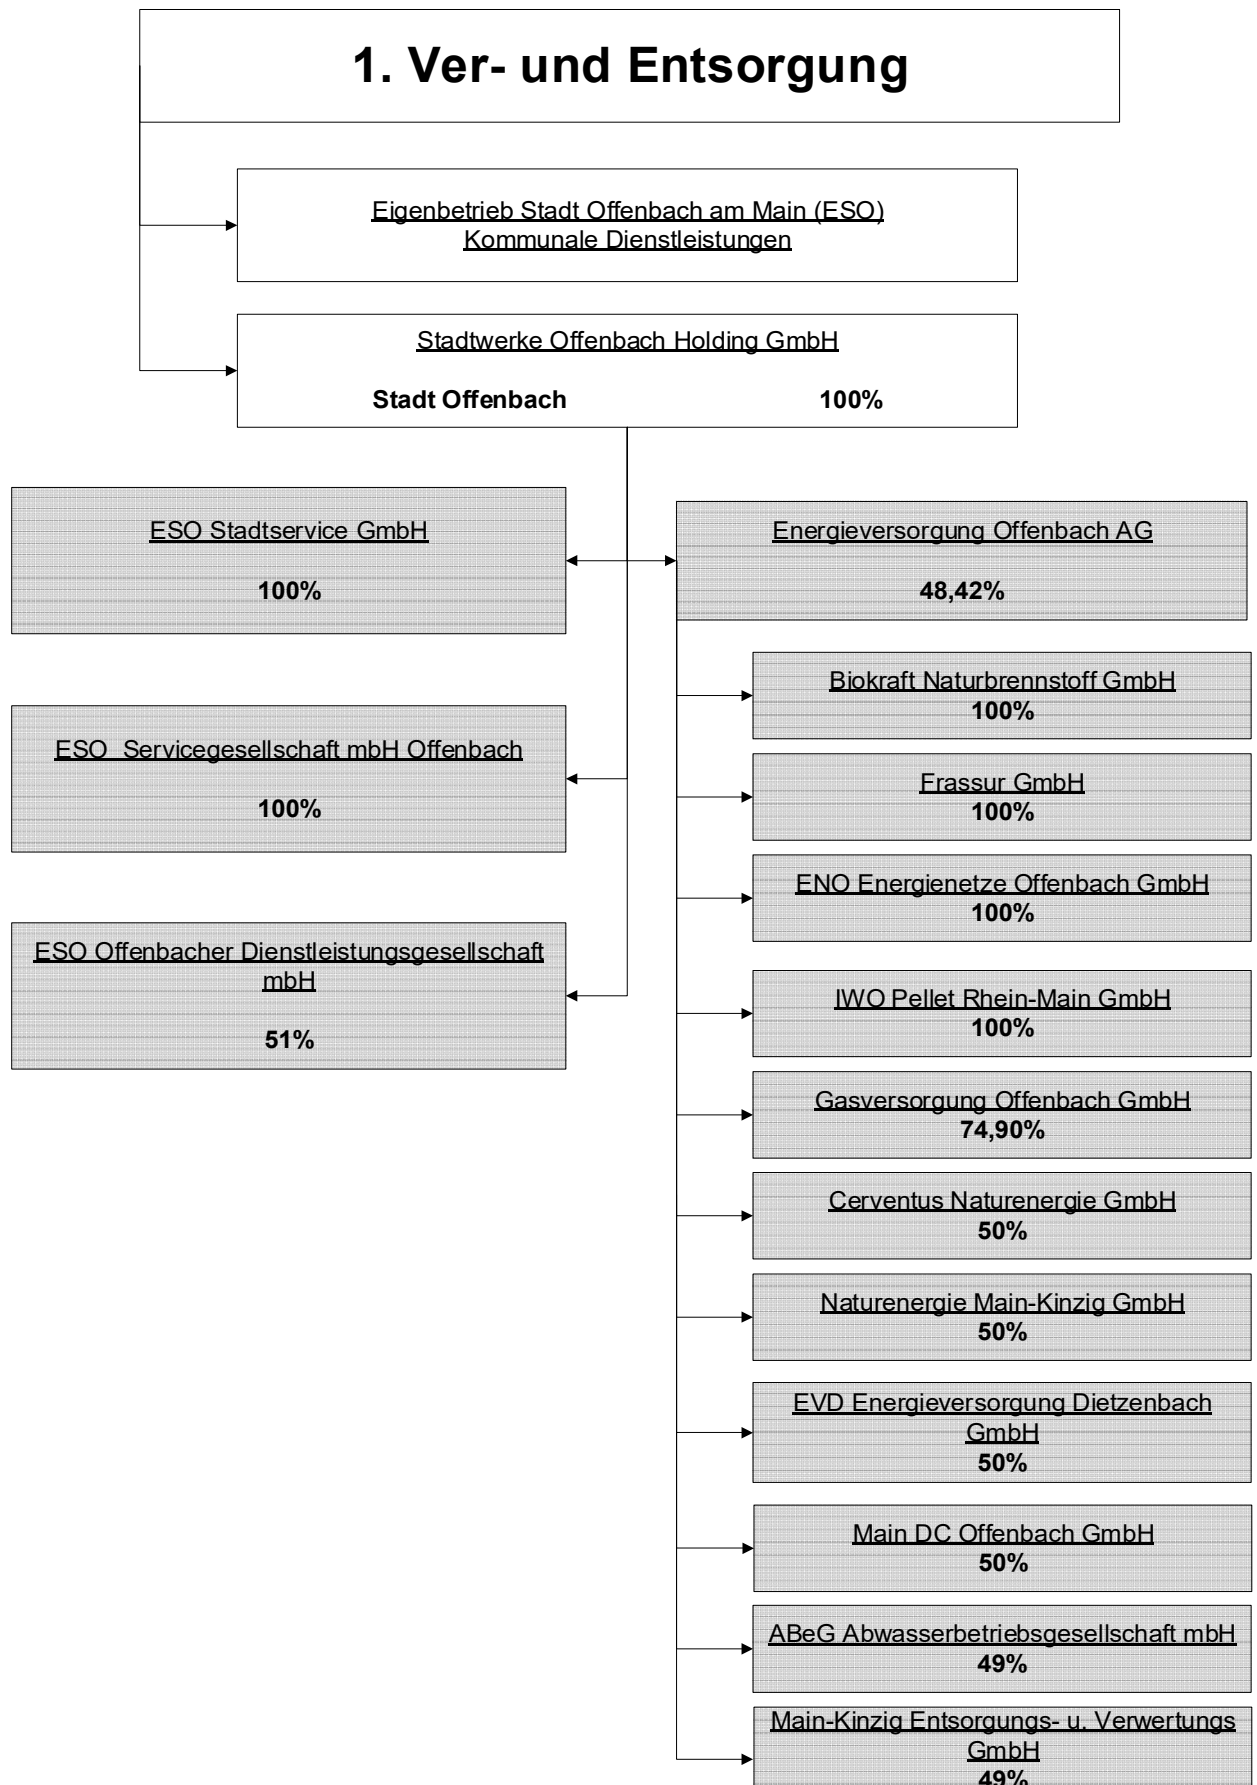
1. Ver- und Entsorgung

Eigenbetrieb Stadt Offenbach am Main (ESO)
Kommunale Dienstleistungen

Stadtwerke Offenbach Holding GmbH

Stadt Offenbach 100%

ESO Stadtservice GmbH

100%

ESO Servicegesellschaft mbH Offenbach

100%

ESO Offenbacher Dienstleistungsgesellschaft mbH

51%

Energieversorgung Offenbach AG

48,42%

Biokraft Naturbrennstoff GmbH
100%

Frassur GmbH
100%

ENO Energienetze Offenbach GmbH
100%

IWO Pellet Rhein-Main GmbH
100%

Gasversorgung Offenbach GmbH
74,90%

Cerventus Naturenergie GmbH
50%

Naturenergie Main-Kinzig GmbH
50%

EVD Energieversorgung Dietzenbach GmbH
50%

Main DC Offenbach GmbH
50%

ABeG Abwasserbetriebsgesellschaft mbH
49%

Main-Kinzig Entsorgungs- u. Verwertungs GmbH
49%